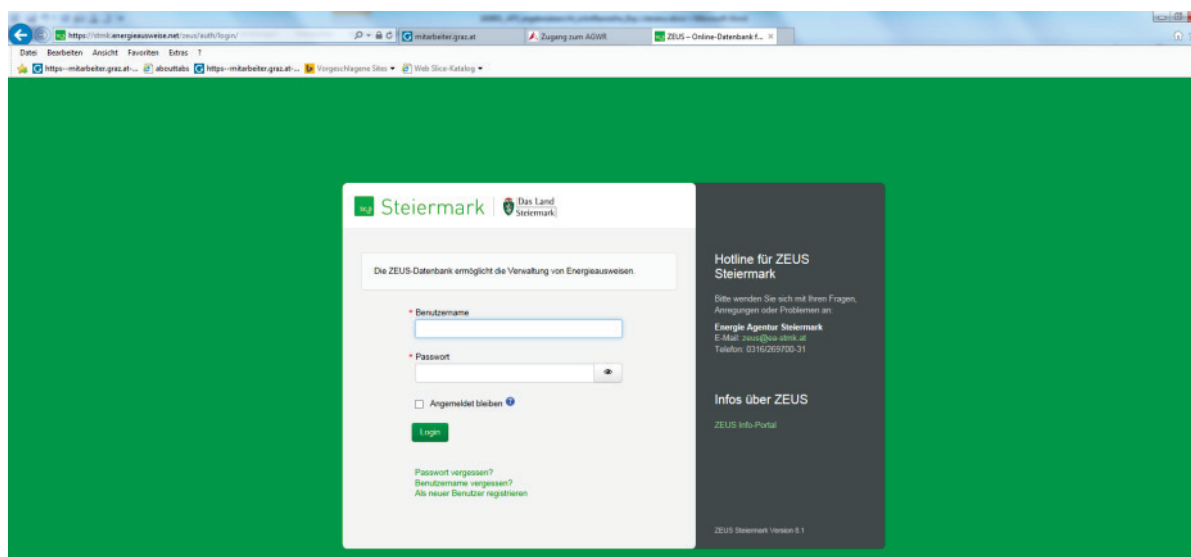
https://stmk.energieausweise.net/zeus/auth/login/
mitarbeiter.graz.at
Zugang zum AGWR
ZEUS – Online-Datenbank f... ×
Datei Bearbeiten Ansicht Favoriten Extras ?
https--mitarbeiter.graz.at-... abouttabs https--mitarbeiter.graz.at-... Vorgeschlagene Sites ▾ Web Slice-Katalog ▾

Steiermark | Das Land Steiermark

Die ZEUS-Datenbank ermöglicht die Verwaltung von Energieausweisen.

* Benutzername

* Passwort

Angemeldet bleiben

Login

Passwort vergessen?
Benutzername vergessen?
Als neuer Benutzer registrieren

Hotline für ZEUS Steiermark

Bitte wenden Sie sich mit Ihren Fragen, Anregungen oder Problemen an:

Energie Agentur Steiermark
E-Mail: zeus@ea-stmk.at
Telefon: 0316/269700-31

Infos über ZEUS

ZEUS Info-Portal

ZEUS Steiermark Version 6.1